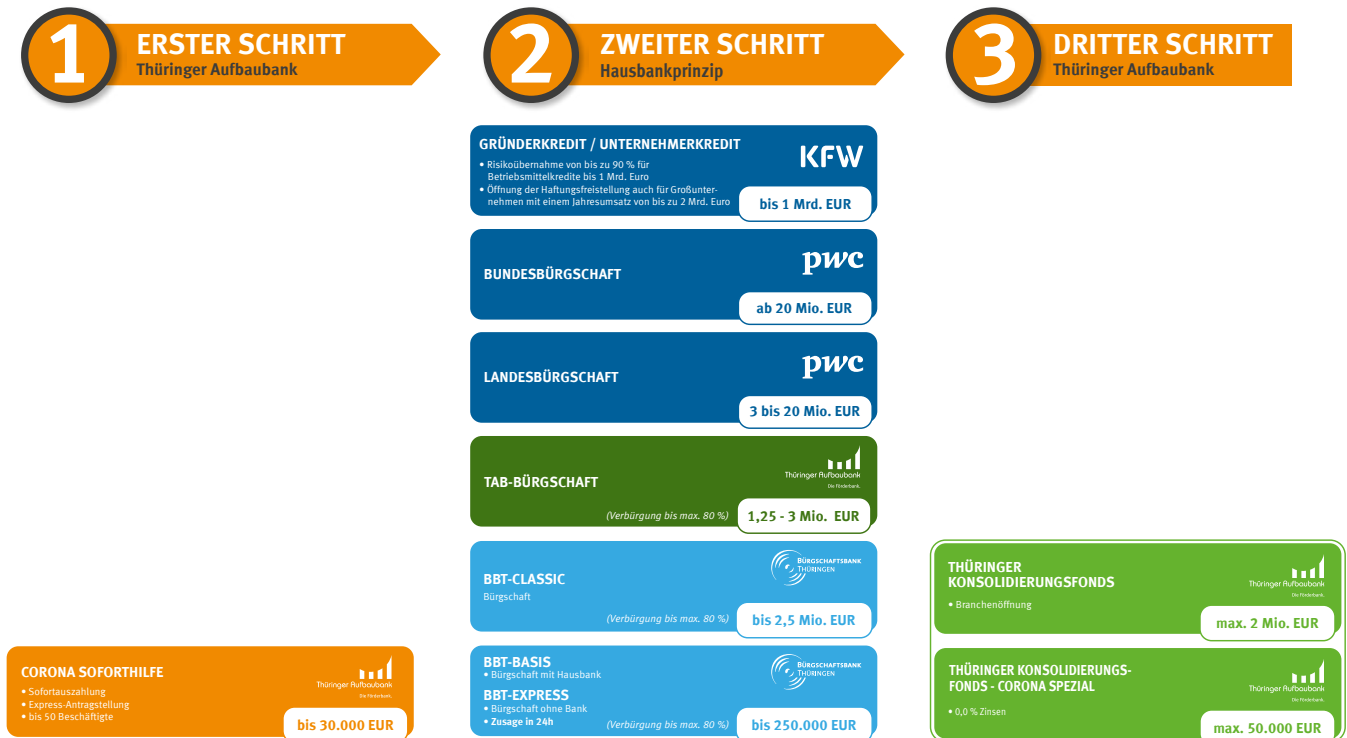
1 ERSTER SCHRITT
Thüringer Aufbaubank

2 ZWEITER SCHRITT
Hausbankprinzip

3 DRITTER SCHRITT
Thüringer Aufbaubank

GRÜNDERKREDIT / UNTERNEHMERKREDIT
• Risikoübernahme von bis zu 90 % für Betriebsmittelkredite bis 1 Mrd. Euro
• Öffnung der Haftungsfreistellung auch für Großunternehmen mit einem Jahresumsatz von bis zu 2 Mrd. Euro
KFW
bis 1 Mrd. EUR

BUNDESBÜRGSCHAFT
pwc
ab 20 Mio. EUR

LANDESBÜRGSCHAFT
pwc
3 bis 20 Mio. EUR

TAB-BÜRGSCHAFT
Thüringer Aufbaubank
Die Förderbank.
(Verbürgung bis max. 80 %)
1,25 - 3 Mio. EUR

BBT-CLASSIC
Bürgschaft
BÜRGSCHAFTSBANK THÜRINGEN
(Verbürgung bis max. 80 %)
bis 2,5 Mio. EUR

BBT-BASIS
• Bürgschaft mit Hausbank
BBT-EXPRESS
• Bürgschaft ohne Bank
• Zusage in 24h
BÜRGSCHAFTSBANK THÜRINGEN
(Verbürgung bis max. 80 %)
bis 250.000 EUR

CORONA SOFORTHILFE
• Sofortauszahlung
• Express-Antragstellung
• bis 50 Beschäftigte
Thüringer Aufbaubank
Die Förderbank.
bis 30.000 EUR

THÜRINGER KONSOLIDIERUNGSFONDS
• Branchenöffnung
Thüringer Aufbaubank
Die Förderbank.
max. 2 Mio. EUR

THÜRINGER KONSOLIDIERUNGSFONDS - CORONA SPEZIAL
• 0,0 % Zinsen
Thüringer Aufbaubank
Die Förderbank.
max. 50.000 EUR